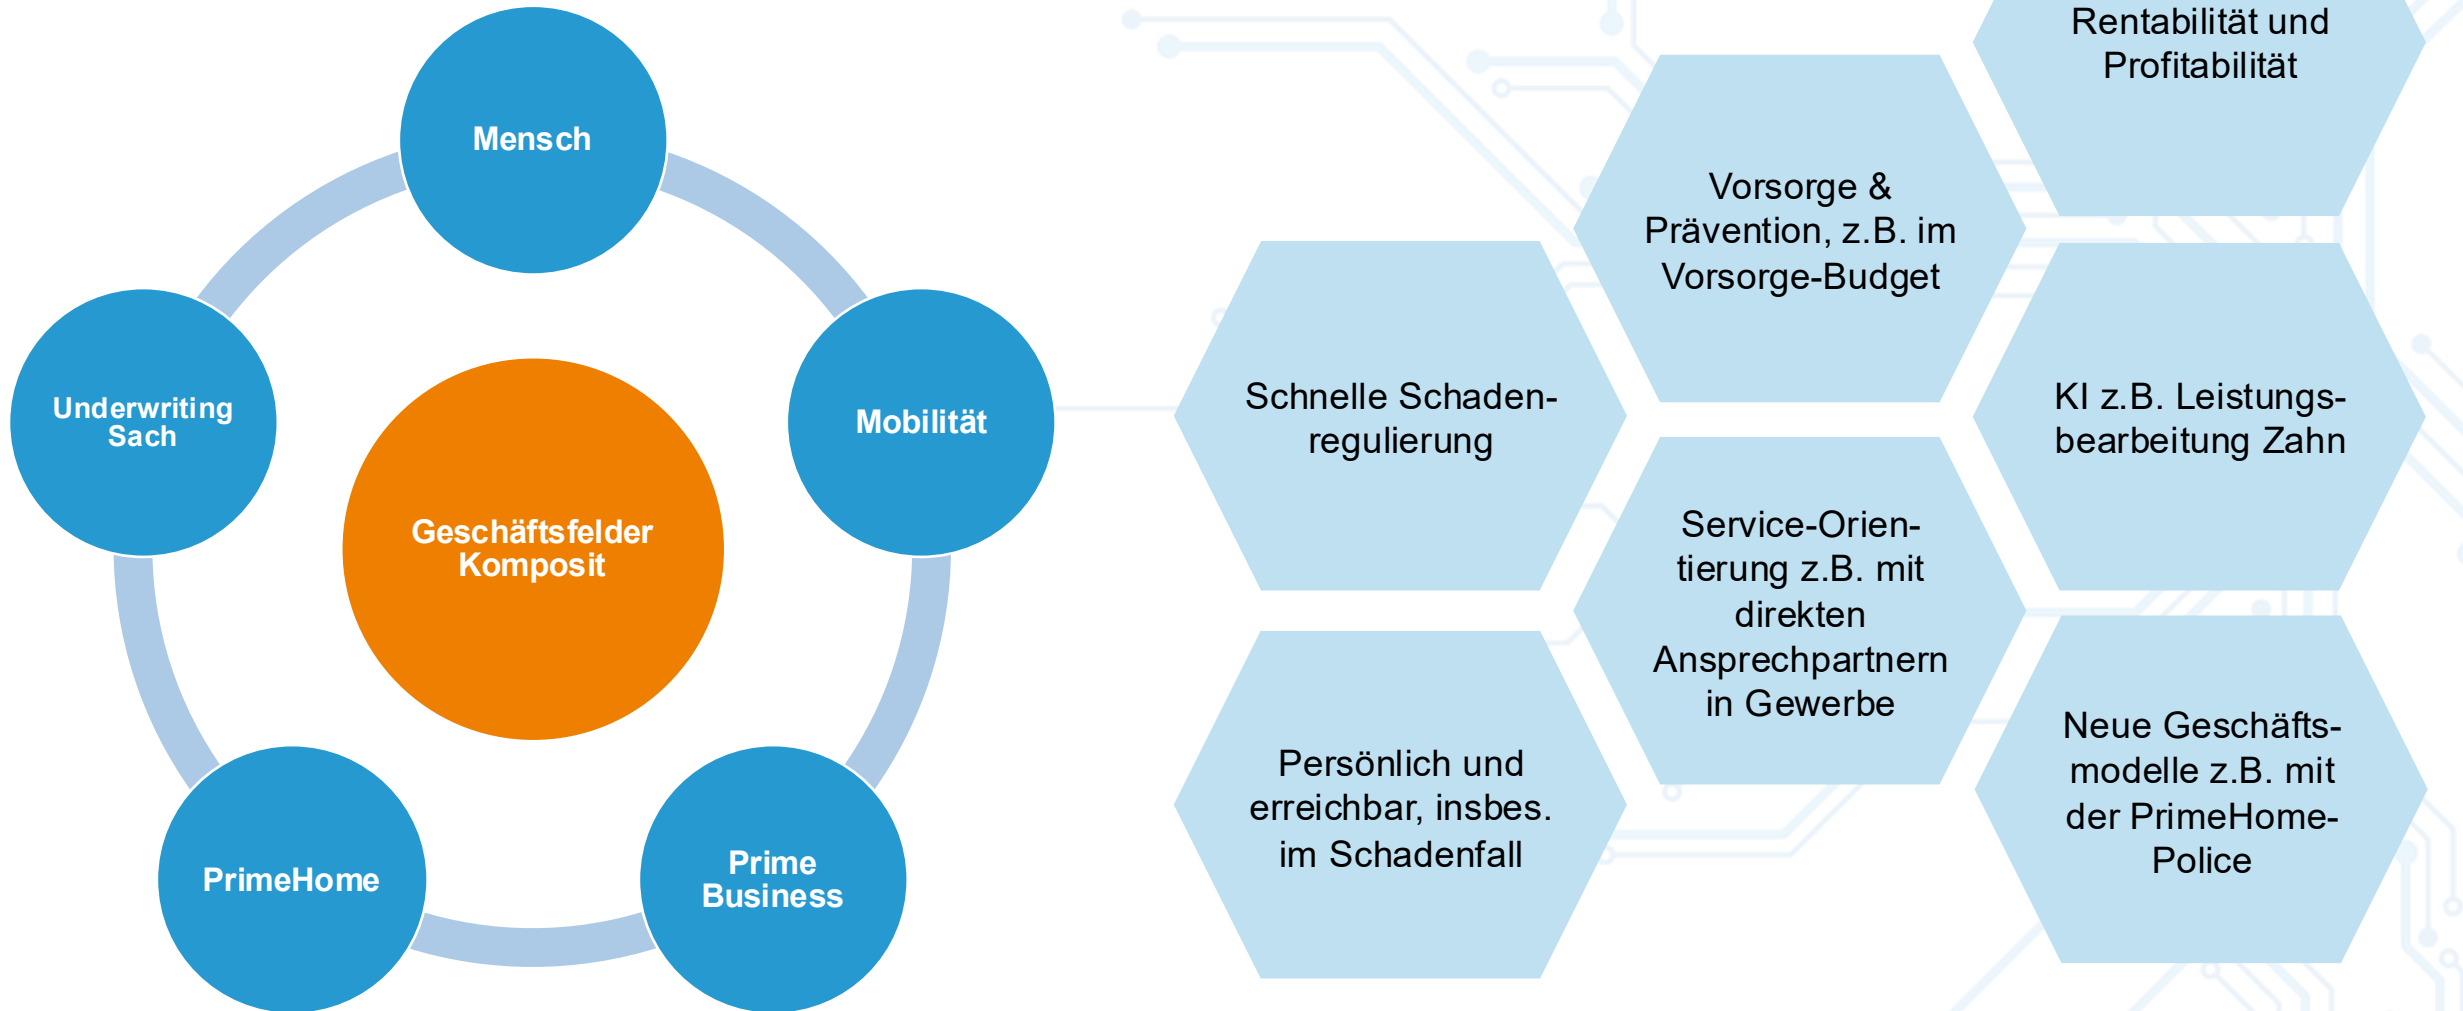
Mensch

Underwriting Sach

Mobilität

Geschäftsfelder Komposit

PrimeHome

Prime Business

Rentabilität und Profitabilität

Vorsorge & Prävention, z.B. im Vorsorge-Budget

Schnelle Schadenregulierung

KI z.B. Leistungsbearbeitung Zahn

Service-Orientierung z.B. mit direkten Ansprechpartnern in Gewerbe

Persönlich und erreichbar, insbes. im Schadenfall

Neue Geschäftsmodelle z.B. mit der PrimeHome-Police